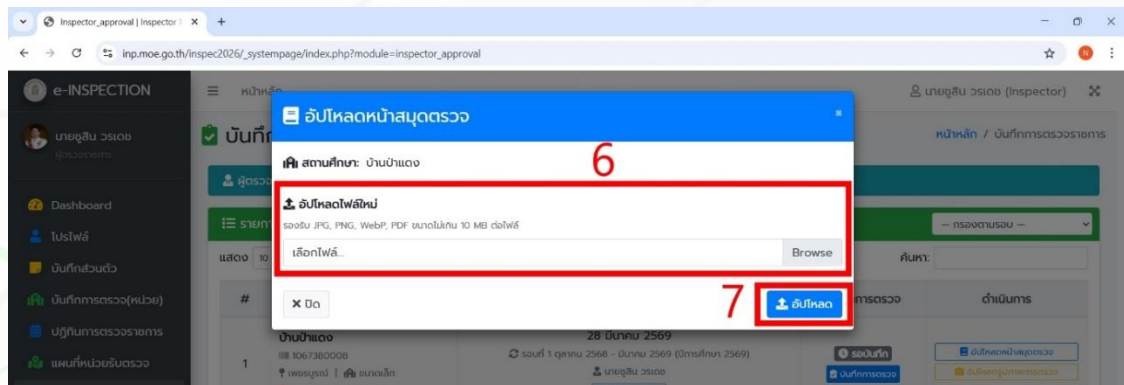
Inspector_approval | Inspector ×
inp.moe.go.th/inspec2026/_systempage/index.php?module=inspector_approval

e-INSPECTION
หน้าหลัก
นายซูลิน วรเดช (Inspector)
นายซูลิน วรเดช
ผู้ตรวจราชการ
Dashboard
โปรไฟล์
บันทึกส่วนตัว
บันทึกการตรวจ(หน่วย)
ปฏิทินการตรวจราชการ
แผนที่หน่วยรับตรวจ

บันทึก
หน้าหลัก / บันทึกการตรวจราชการ
ผู้ตรวจ
รายการ
-- กรองตามรอบ --
แสดง 10
ค้นหา:
#
การตรวจ
ดำเนินการ

อัปโหลดหน้าสมุดตรวจ
×
สถานศึกษา: บ้านป่าแดง
6
อัปโหลดไฟล์ใหม่
รองรับ JPG, PNG, WebP, PDF ขนาดไม่เกิน 10 MB ต่อไฟล์
เลือกไฟล์...
Browse
× ปิด
7
อัปโหลด

1
บ้านป่าแดง
1067380008
เพชรบูรณ์ | ขนาดเล็ก
28 มีนาคม 2569
รอบที่ 1 ตุลาคม 2568 - มีนาคม 2569 (ปีการศึกษา 2569)
นายซูลิน วรเดช
รออนุมัติ
บันทึกการตรวจ
อัปโหลดหน้าสมุดตรวจ
อัปโหลดรูปภาพการตรวจ